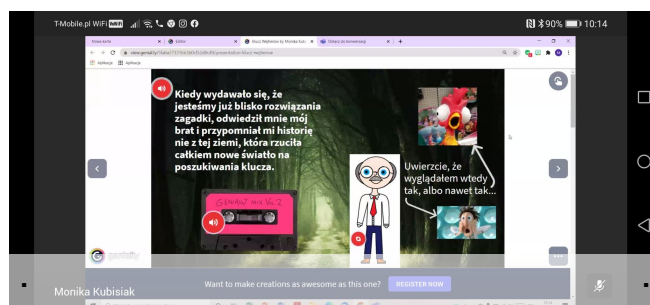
T-Mobile.pl WiFi 10:14 90%

Nowa karta | Editor | Klucz Wejherów do Monika Kubi... | Gdzie to występuje

Aplikacje | Aplikacje

Kiedy wydawało się, że jesteśmy już blisko rozwiązania zagadki, odwiedził mnie mój brat i przypomniał mi historię nie z tej ziemi, która rzuciła całkiem nowe światło na poszukiwania klucza.

Uwierzcie, że wyglądałem wtedy tak, albo nawet tak...

Genially mix Vol. 2

genially

Want to make creations as awesome as this one? REGISTER NOW

Monika Kubisiak